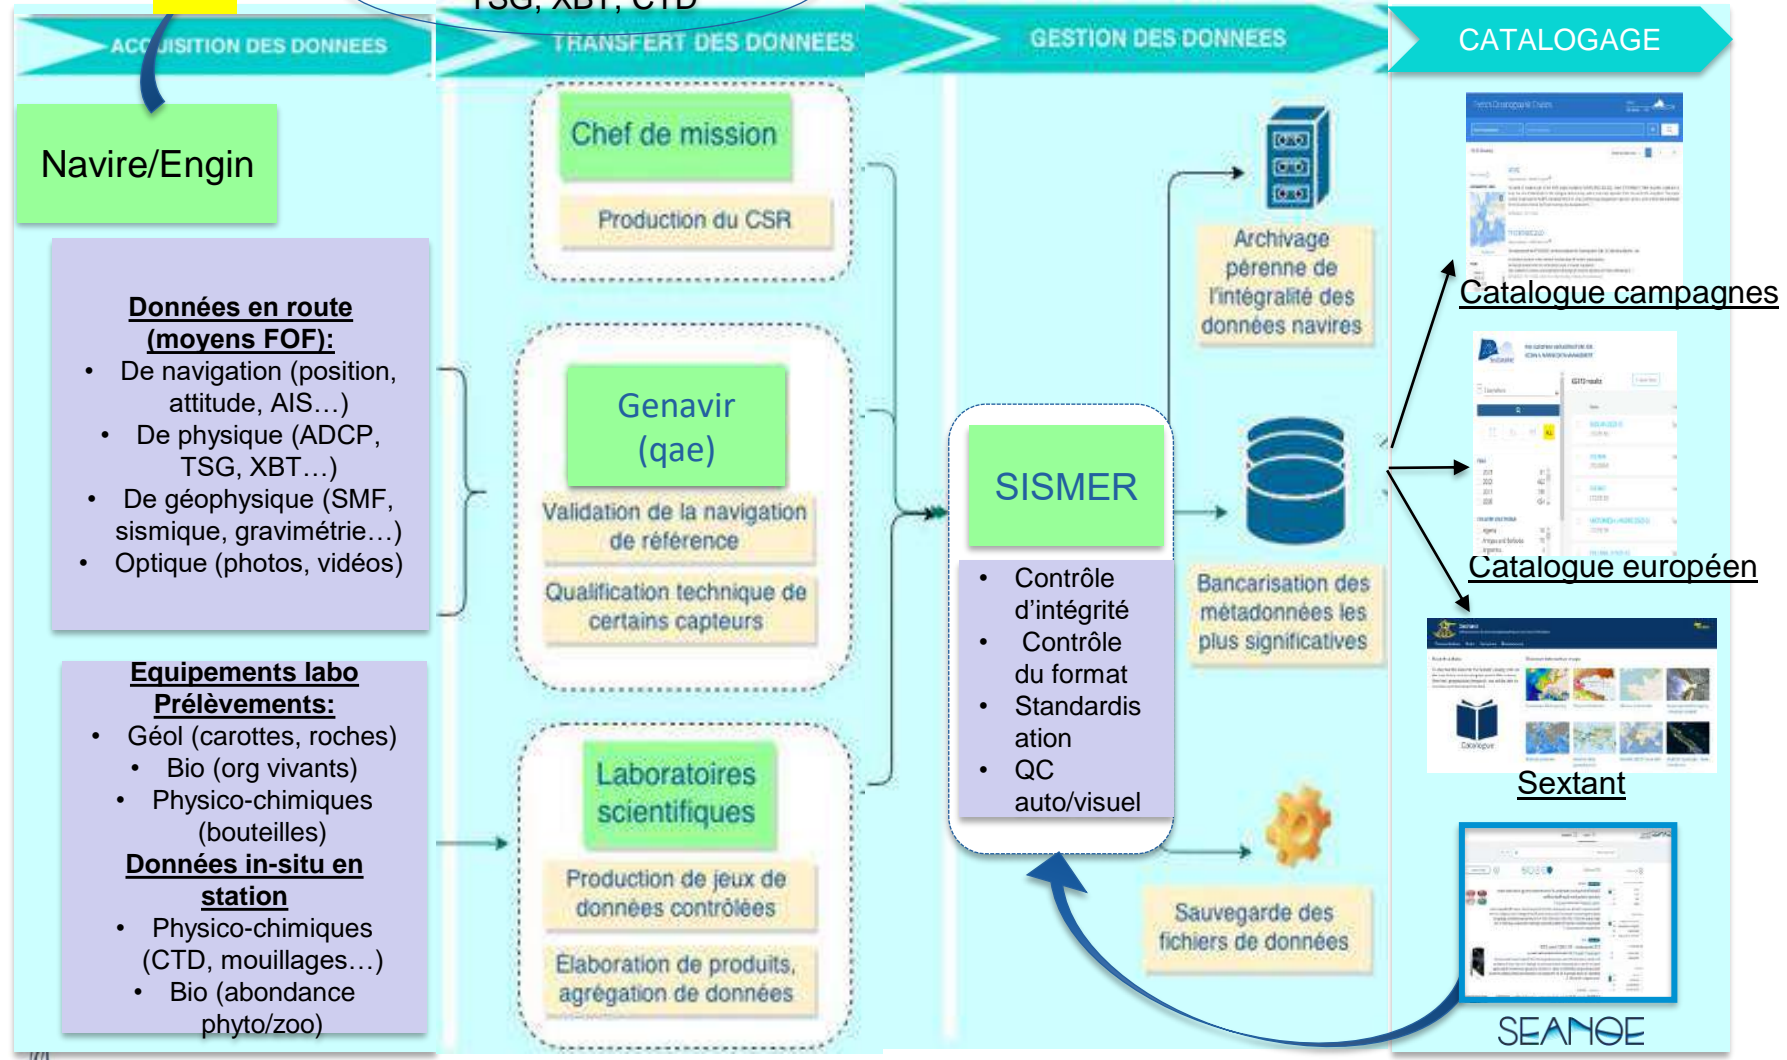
TSG, XBT, CTD

ACQUISITION DES DONNEES

TRANSFERT DES DONNEES

GESTION DES DONNEES

CATALOGAGE

Navire/Engin

Données en route (moyens FOF):
- De navigation (position, attitude, AIS…)
- De physique (ADCP, TSG, XBT…)
- De géophysique (SMF, sismique, gravimétrie…)
- Optique (photos, vidéos)

Equipements labo Prélèvements:
- Géol (carottes, roches)
- Bio (org vivants)
- Physico-chimiques (bouteilles)

Données in-situ en station
- Physico-chimiques (CTD, mouillages…)
- Bio (abondance phyto/zoo)

Chef de mission

Production du CSR

Genavir (qae)

Validation de la navigation de référence

Qualification technique de certains capteurs

Laboratoires scientifiques

Production de jeux de données contrôlées

Elaboration de produits, agrégation de données

SISMER

- Contrôle d'intégrité
- Contrôle du format
- Standardisation
- QC auto/visuel

Archivage pérenne de l'intégralité des données navires

Bancarisation des métadonnées les plus significatives

Sauvegarde des fichiers de données

Catalogue campagnes

Catalogue européen

Sextant

SEANOE